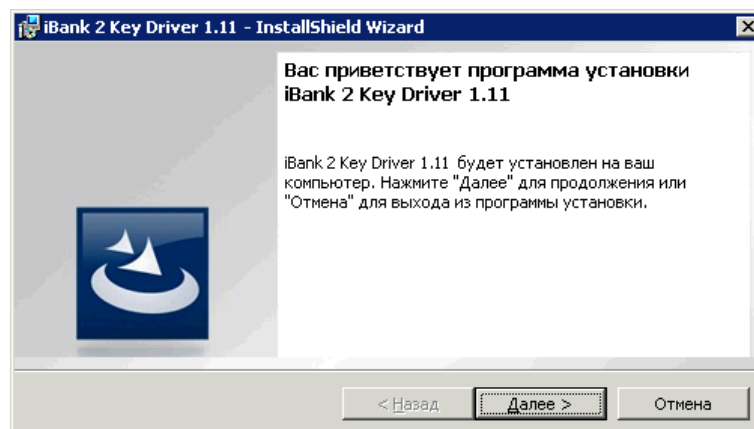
iBank 2 Key Driver 1.11 - InstallShield Wizard

Вас приветствует программа установки iBank 2 Key Driver 1.11

iBank 2 Key Driver 1.11 будет установлен на ваш компьютер. Нажмите "Далее" для продолжения или "Отмена" для выхода из программы установки.

< Назад

Далее >

Отмена